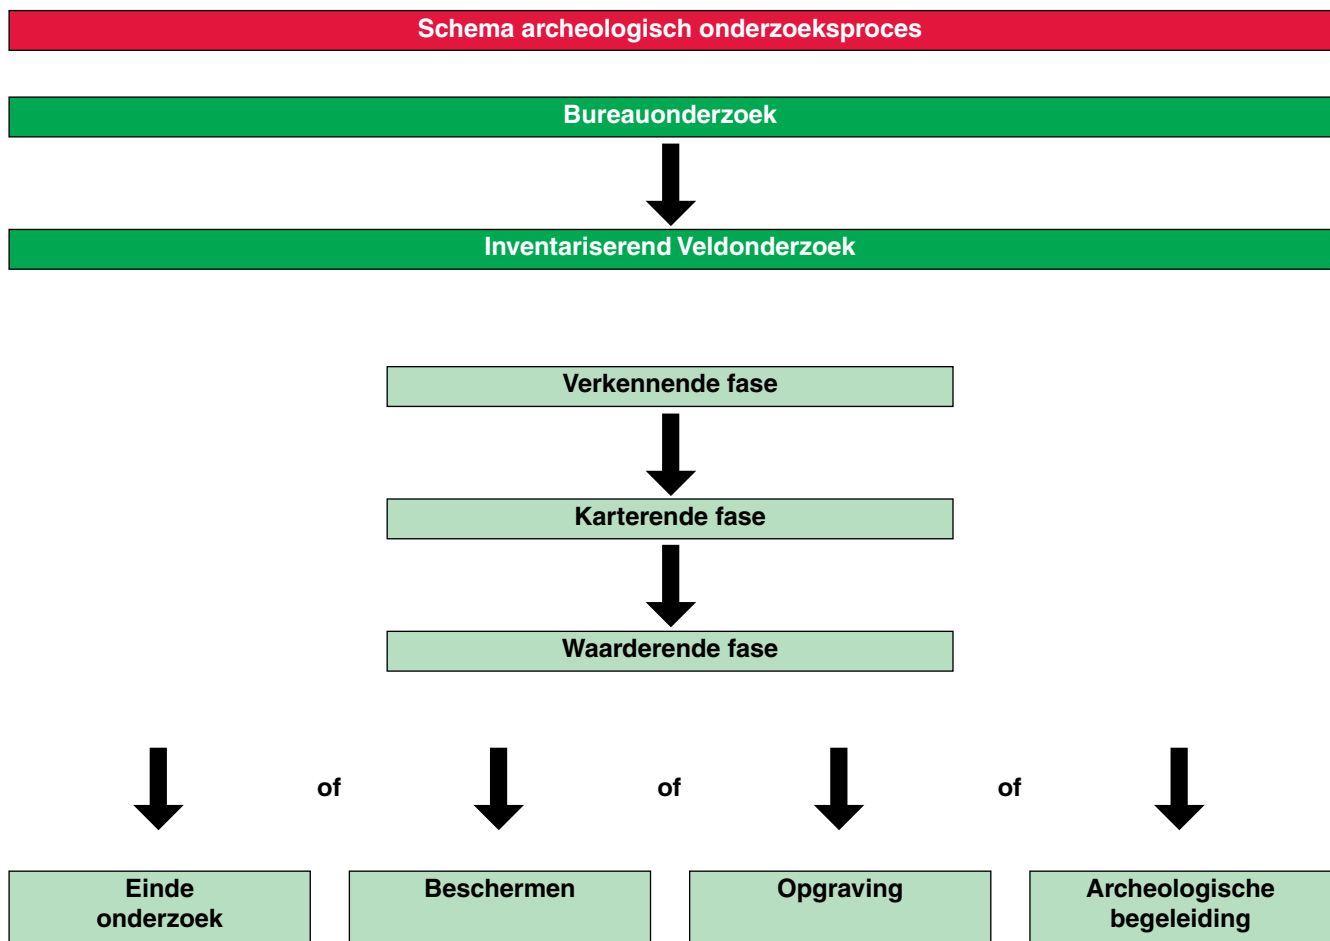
Schema archeologisch onderzoeksproces

Bureauonderzoek

Inventariserend Veldonderzoek

Verkennende fase

Karterende fase

Waarderende fase

of

of

of

Einde onderzoek

Beschermen

Opgraving

Archeologische begeleiding